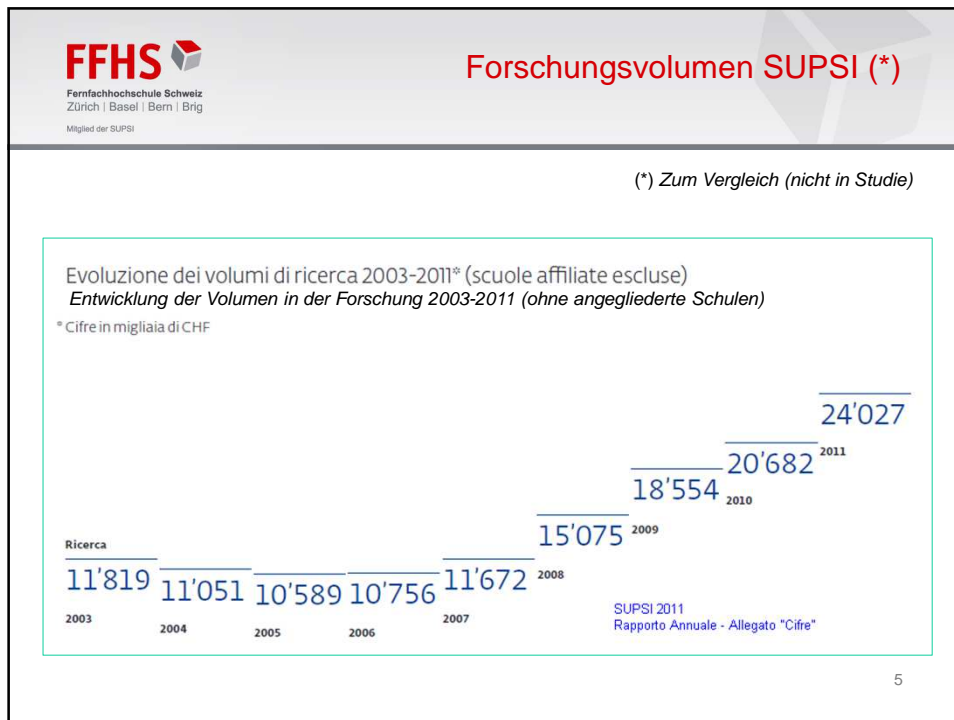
FFHS
Fernfachhochschule Schweiz
Zürich | Basel | Bern | Brig
Mitglied der SUPSI

Forschungsvolumen SUPSI (*)

(*) Zum Vergleich (nicht in Studie)

Evoluzione dei volumi di ricerca 2003-2011* (scuole affiliate escluse)
Entwicklung der Volumen in der Forschung 2003-2011 (ohne angegliederte Schulen)
* Cifre in migliaia di CHF

Ricerca

11'819
2003

11'051
2004

10'589
2005

10'756
2006

11'672
2007

15'075
2008

18'554
2009

20'682
2010

24'027
2011

SUPSI 2011
Rapporto Annuale - Allegato "Cifre"

5